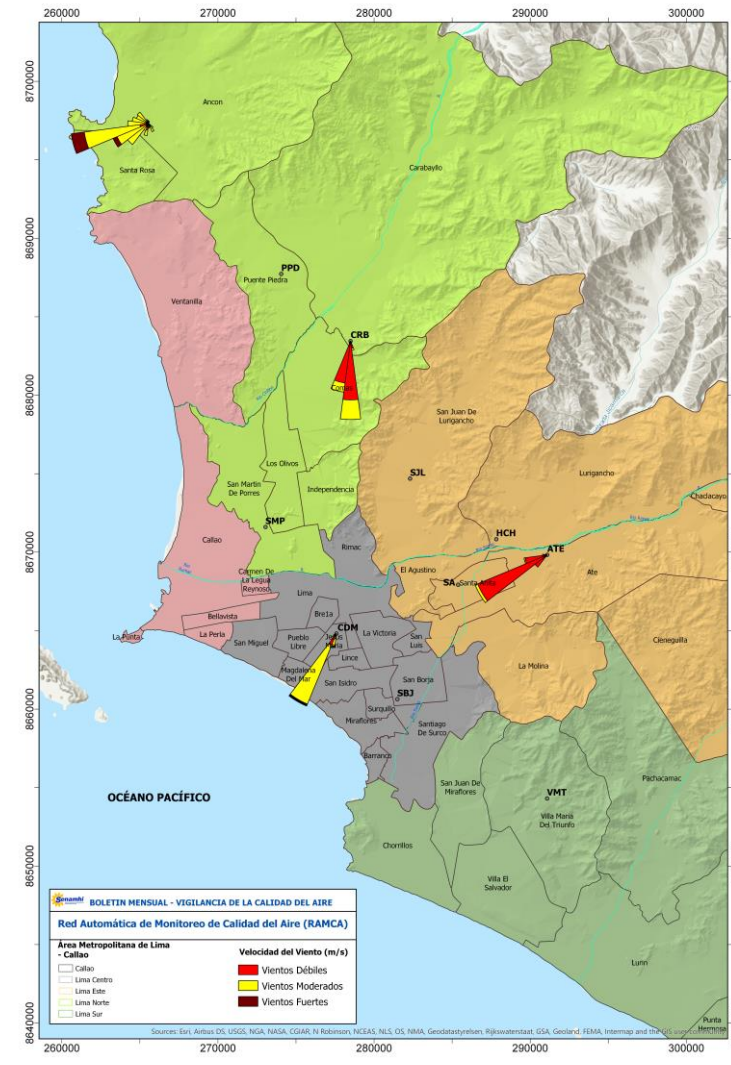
260000 270000 280000 290000 300000

8700000
8690000
8680000
8670000
8660000
8650000
8640000

Ancon
Santa Rosa
Carabayllo
PPD
Puente Piedra
Ventanilla
CRB
Comas
San Juan De Lurigancho
SJL
Los Olivos
San Martin De Porres
Independencia
SMP
Lurigancho
Chaclacayo
HCH
ATE
Callao
Rimac
El Agustino
SA
Santa Anita
Ate
Carmen De La Legua Reynoso
Lima
Bellavista
Breña
La Perla
La Punta
San Miguel
Pueblo Libre
CDM
Jesus Maria
La Victoria
San Luis
Lince
Cieneguilla
Magdalena Del Mar
San Isidro
San Borja
SBJ
La Molina
Surquillo
Miraflores
Santiago De Surco
Barranco
OCÉANO PACÍFICO
San Juan De Miraflores
VMT
Villa Maria Del Triunfo
Pachacamac
Chorrillos
Villa El Salvador
Lurin
Punta Hermosa
Rio Rimac
Rio Chillon

BOLETIN MENSUAL - VIGILANCIA DE LA CALIDAD DEL AIRE
Red Automática de Monitoreo de Calidad del Aire (RAMCA)
Área Metropolitana de Lima - Callao
Callao
Lima Centro
Lima Este
Lima Norte
Lima Sur
Velocidad del Viento (m/s)
Vientos Débiles
Vientos Moderados
Vientos Fuertes

Sources: Esri, Airbus DS, USGS, NGA, NASA, CGIAR, N Robinson, NCEAS, NLS, OS, NMA, Geodatastyrelsen, Rijkswaterstaat, GSA, Geoland, FEMA, Intermap and the GIS user community